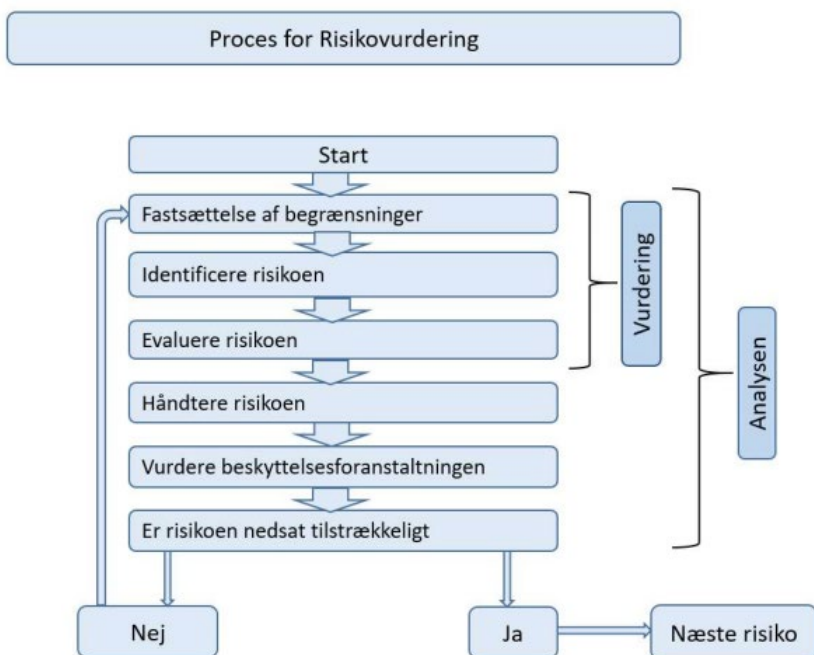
Proces for Risikovurdering

Start

Fastsættelse af begrænsninger

Identificere risikoen

Evaluere risikoen

Håndtere risikoen

Vurdere beskyttelsesforanstaltningen

Er risikoen nedsat tilstrækkeligt

Vurdering

Analysen

Nej

Ja

Næste risiko